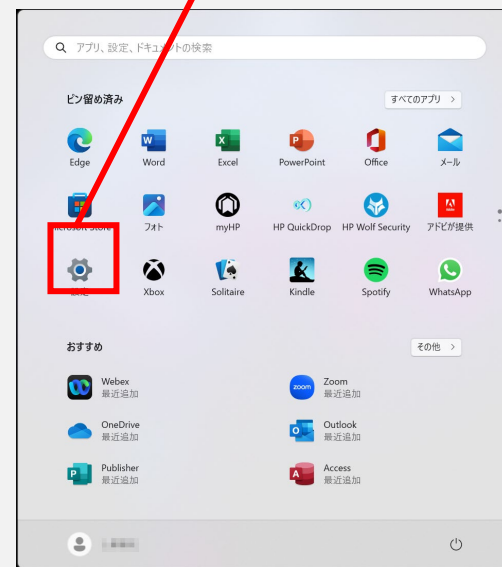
アプリ、設定、ドキュメントの検索

ピン留め済み

すべてのアプリ >

Edge
Word
Excel
PowerPoint
Office
メール

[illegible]icrosoft Store
フォト
myHP
HP QuickDrop
HP Wolf Security
アドビが提供

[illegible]
Xbox
Solitaire
Kindle
Spotify
WhatsApp

おすすめ

その他 >

Webex
最近追加

Zoom
最近追加

OneDrive
最近追加

Outlook
最近追加

Publisher
最近追加

Access
最近追加

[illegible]